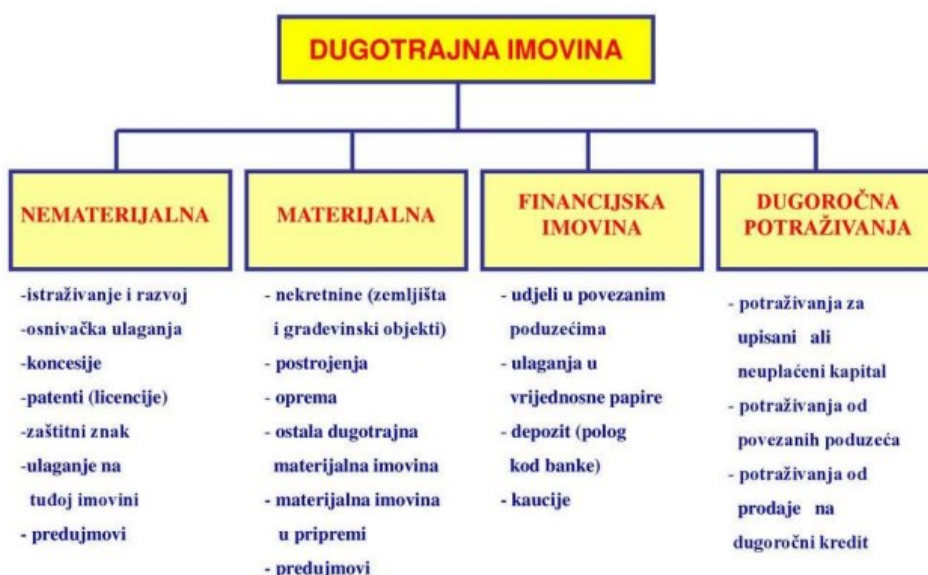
DUGOTRAJNA IMOVINA

NEMATERIJALNA

-istraživanje i razvoj
-osnivačka ulaganja
-koncesije
-patenti (licencije)
-zaštitni znak
-ulaganje na tuđoj imovini
- predujmovi

MATERIJALNA

- nekretnine (zemljišta i građevinski objekti)
- postrojenja
- oprema
- ostala dugotrajna materijalna imovina
- materijalna imovina u pripremi
- predujmovi

FINANCIJSKA IMOVINA

- udjeli u povezanim poduzećima
- ulaganja u vrijednosne papire
- depozit (polog kod banke)
- kaucije

DUGOROČNA POTRAŽIVANJA

- potraživanja za upisani ali neuplaćeni kapital
- potraživanja od povezanih poduzeća
- potraživanja od prodaje na dugoročni kredit